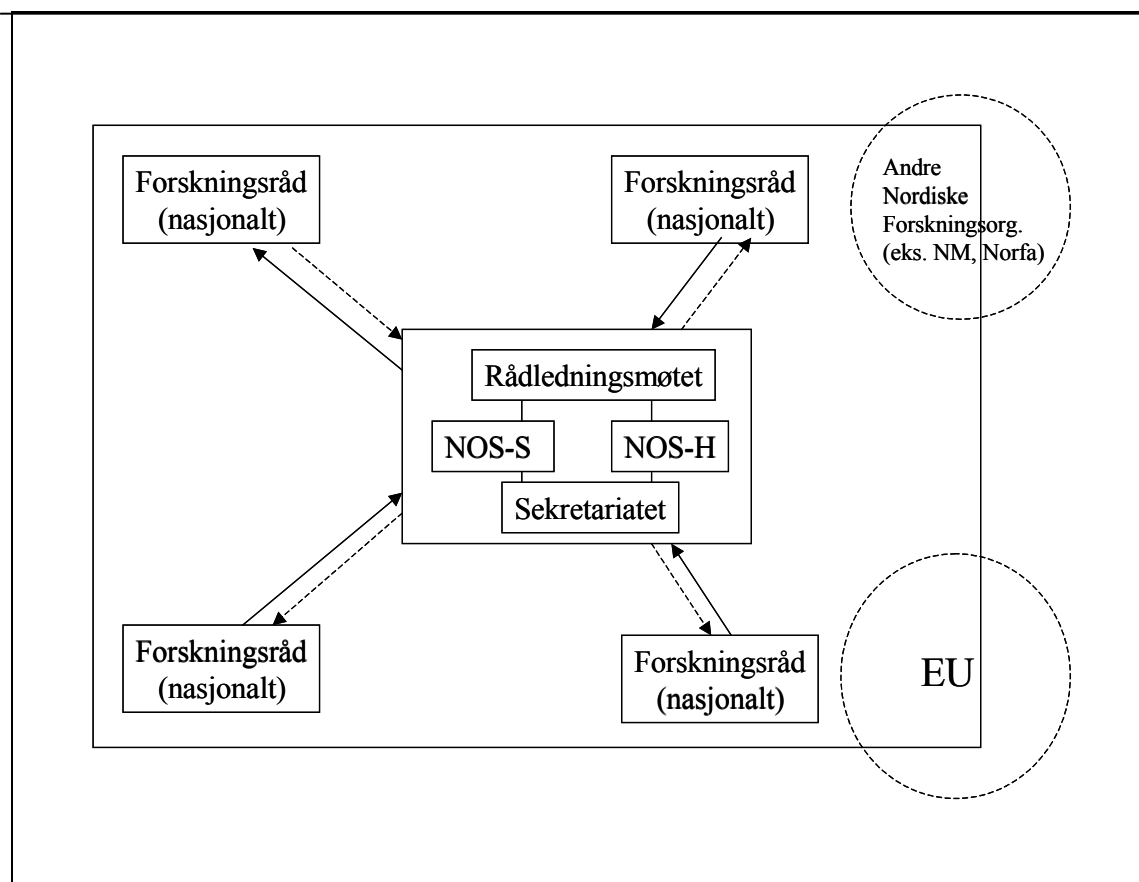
Forskningsråd (nasjonalt)

Forskningsråd (nasjonalt)

Andre Nordiske Forskningsorg. (eks. NM, Norfa)

Rådledningsmøtet

NOS-S

NOS-H

Sekretariatet

Forskningsråd (nasjonalt)

Forskningsråd (nasjonalt)

EU